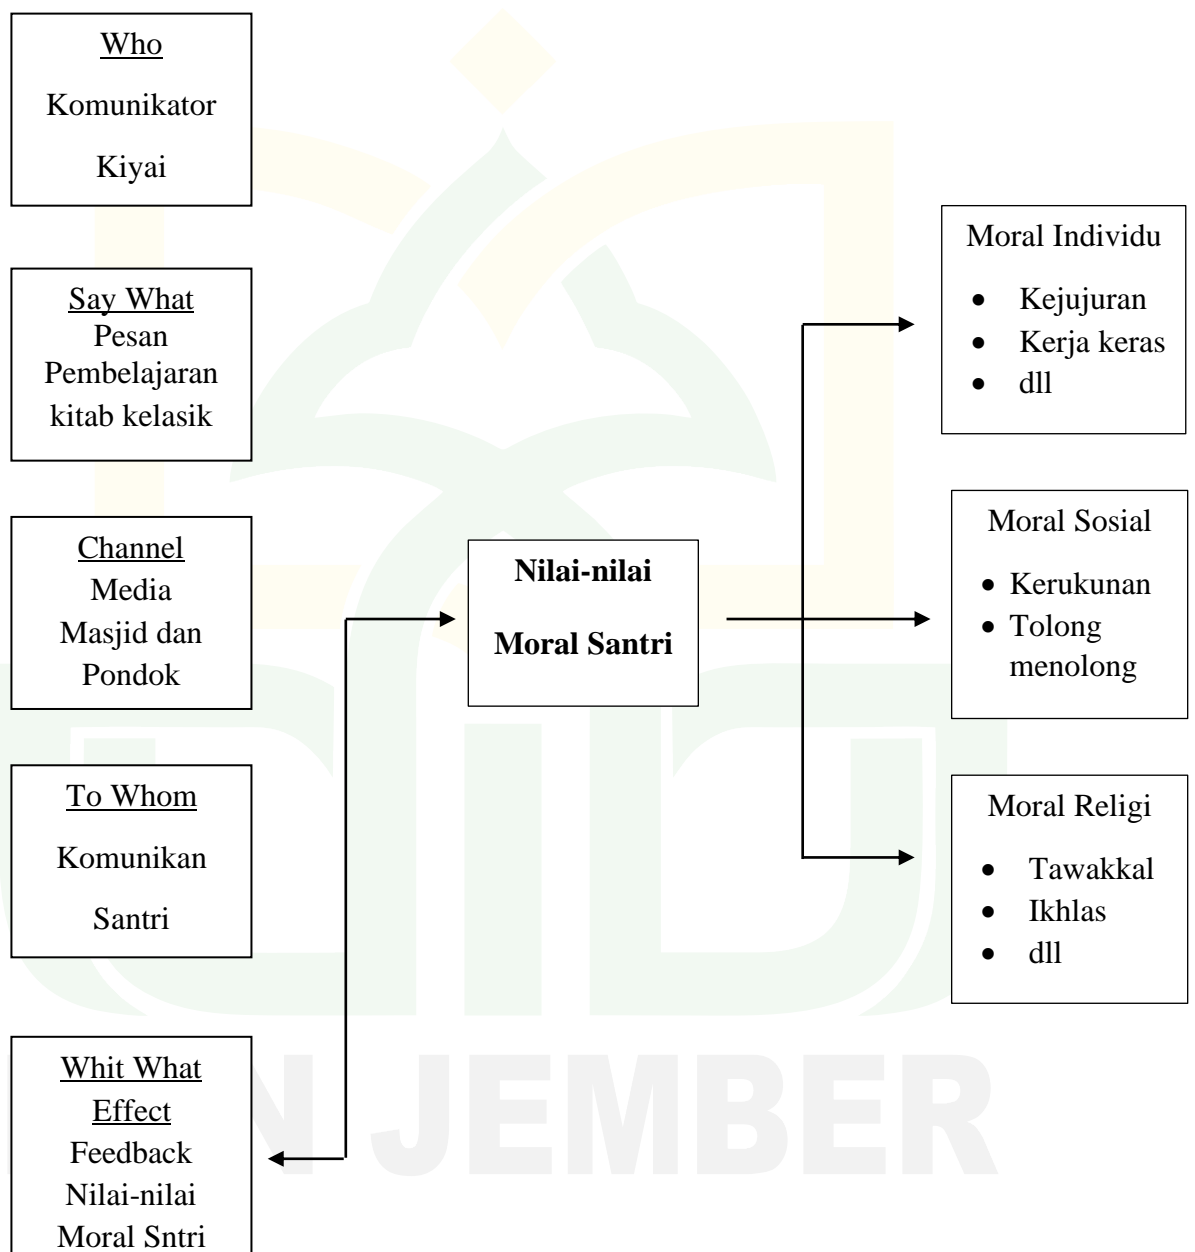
Who
Komunikator
Kiyai

Say What
Pesan
Pembelajaran
kitab kelasik

Channel
Media
Masjid dan
Pondok

To Whom
Komunikan
Santri

Whit What
Effect
Feedback
Nilai-nilai
Moral Sntri

Nilai-nilai
Moral Santri

Moral Individu
- Kejujuran
- Kerja keras
- dll

Moral Sosial
- Kerukunan
- Tolong menolong

Moral Religi
- Tawakkal
- Ikhlas
- dll

IN JEMBER